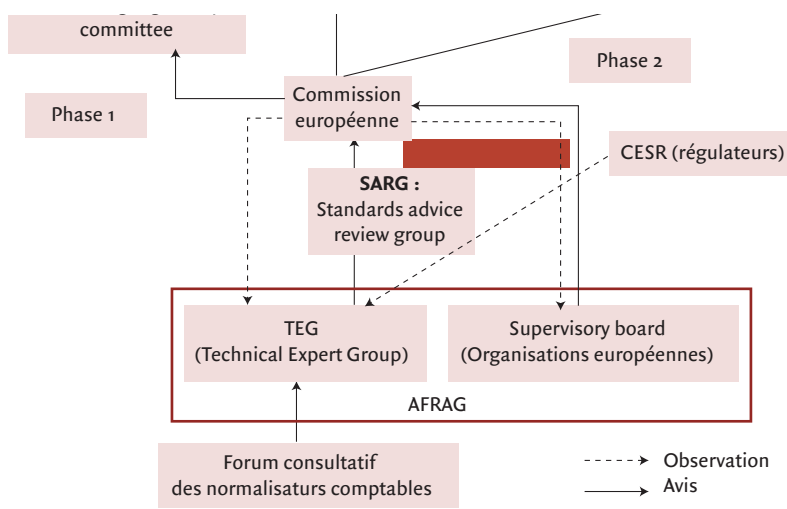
committee

Phase 2

Phase 1

Commission européenne

CESR (régulateurs)

**SARG :** Standards advice review group

TEG (Technical Expert Group)

Supervisory board (Organisations européennes)

AFRAG

Forum consultatif des normalisaturs comptables

Observation

Avis